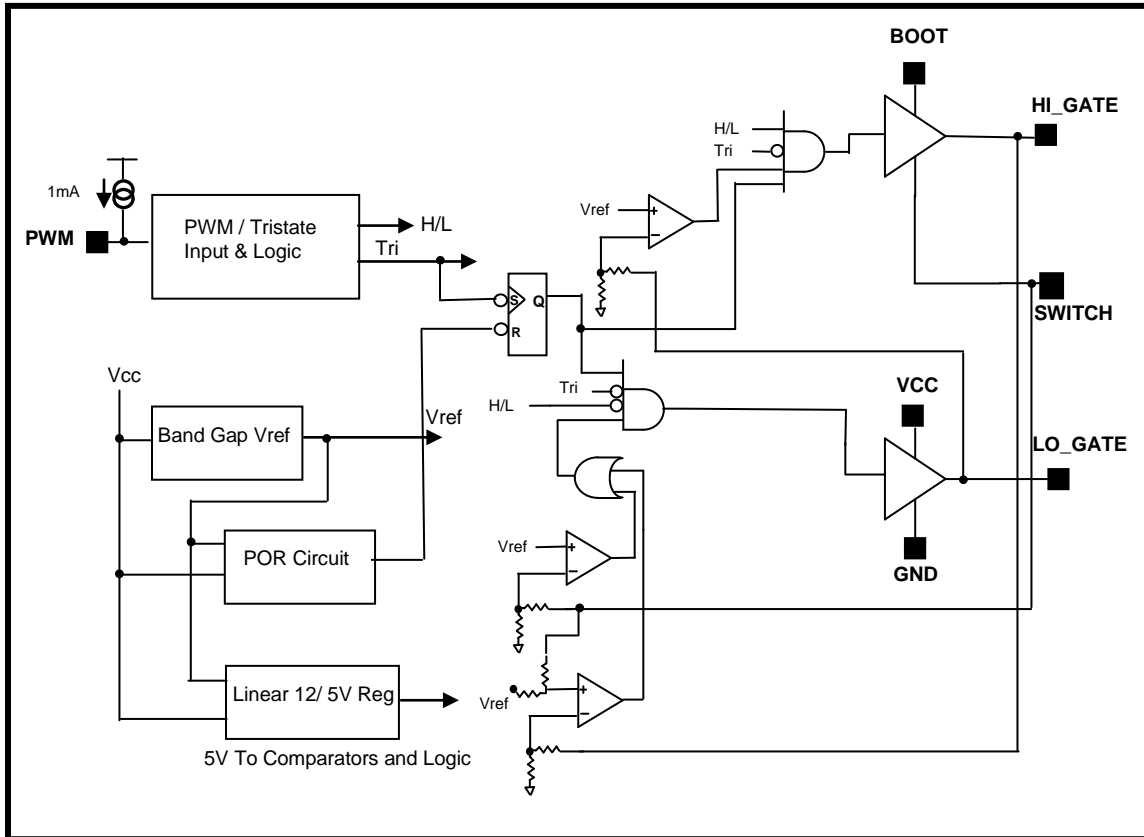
BOOT

HI_GATE

H/L
Tri

1mA

PWM

PWM / Tristate Input & Logic

H/L

Tri

Vref

S
Q
R

SWITCH

Vcc

Tri
H/L

VCC

Band Gap Vref

Vref

LO_GATE

POR Circuit

Vref

GND

Linear 12/ 5V Reg

Vref

5V To Comparators and Logic